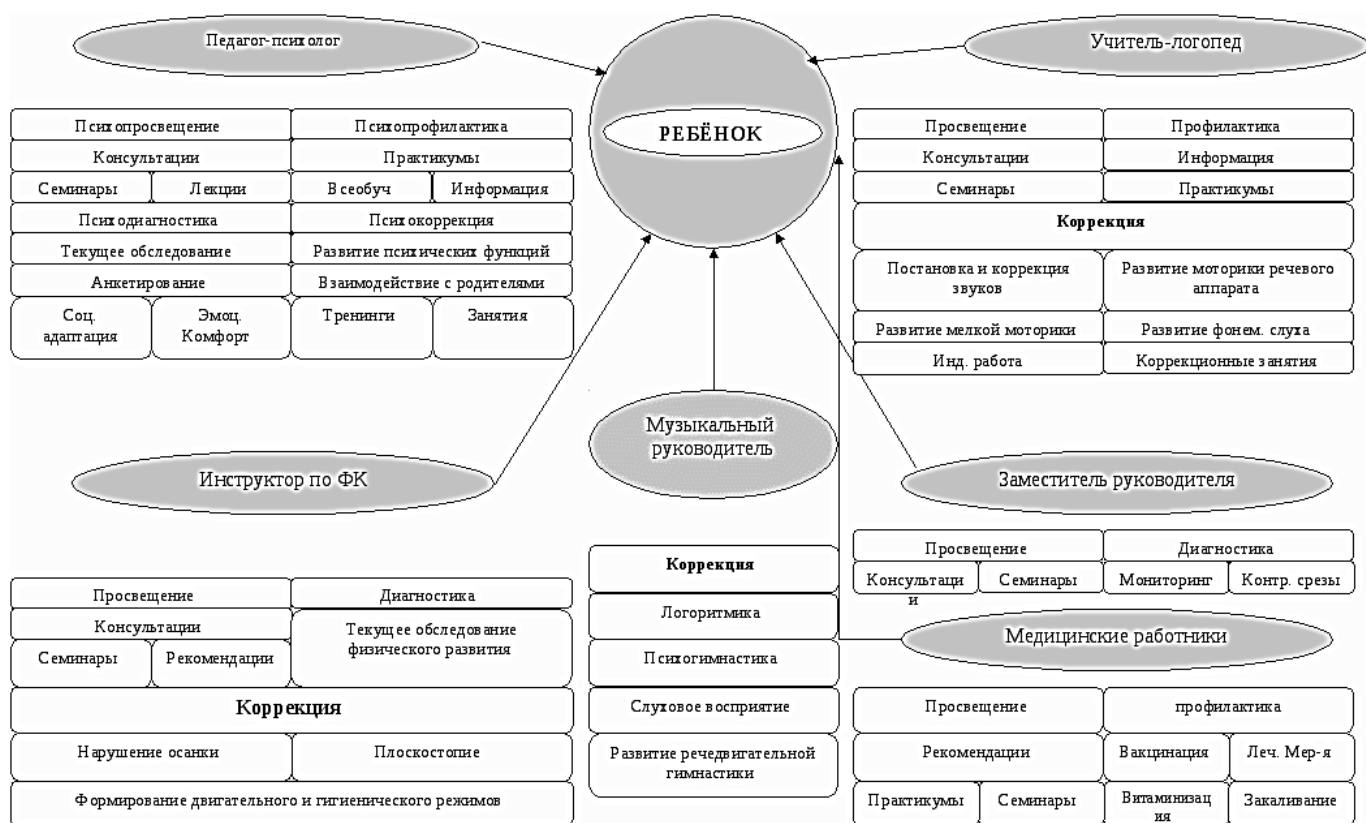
Педагог-психолог

Учитель-логопед

РЕБЁНОК

| Психопросвещение | | Психопрофилактика | |
|---|---|---|---|
| Консультации | | Практикумы | |
| Семинары | Лекции | Всеобуч | Информация |
| Психодиагностика | | Психокоррекция | |
| Текущее обследование | | Развитие психических функций | |
| Анкетирование | | Взаимодействие с родителями | |
| Соц. адаптация | Эмоц. Комфорт | Тренинги | Занятия |

| Просвещение | Профилактика |
|---|---|
| Консультации | Информация |
| Семинары | Практикумы |
| **Коррекция** | |
| Постановка и коррекция звуков | Развитие моторики речевого аппарата |
| Развитие мелкой моторики | Развитие фонем. слуха |
| Инд. работа | Коррекционные занятия |

Музыкальный руководитель

Инструктор по ФК

Заместитель руководителя

| Просвещение | | Диагностика | |
|---|---|---|---|
| Консультаци и | Семинары | Мониторинг | Контр. срезы |

Медицинские работники

| Просвещение | | Диагностика |
|---|---|---|
| Консультации | | Текущее обследование физического развития |
| Семинары | Рекомендации | |
| **Коррекция** | | |
| Нарушение осанки | | Плоскостопие |
| Формирование двигательного и гигиенического режимов | | |

| **Коррекция** |
|---|
| Логоритмика |
| Психогимнастика |
| Слуховое восприятие |
| Развитие речедвигательной гимнастики |

| Просвещение | | профилактика | |
|---|---|---|---|
| Рекомендации | | Вакцинация | Леч. Мер-я |
| Практикумы | Семинары | Витаминизац ия | Закаливание |